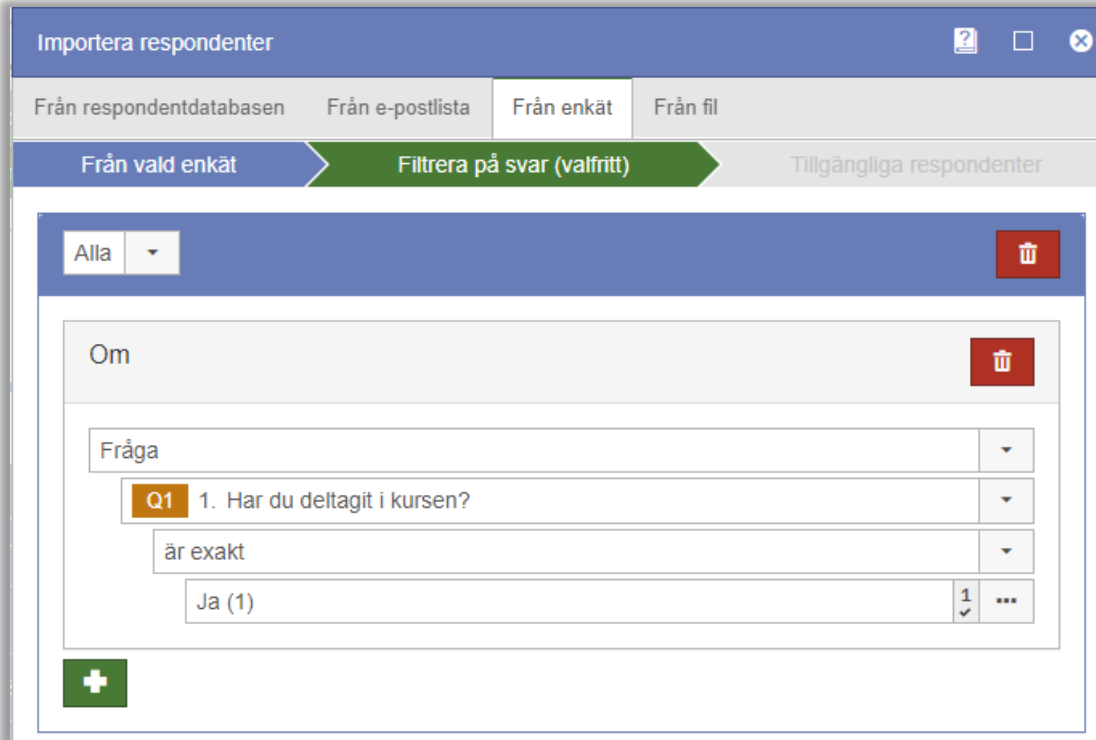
Importera respondenter

Från respondentdatabasen
Från e-postlista
Från enkät
Från fil

Från vald enkät
Filtrera på svar (valfritt)
Tillgängliga respondenter

Alla

Om

Fråga

Q1 1. Har du deltagit i kursen?

är exakt

Ja (1)

1

...